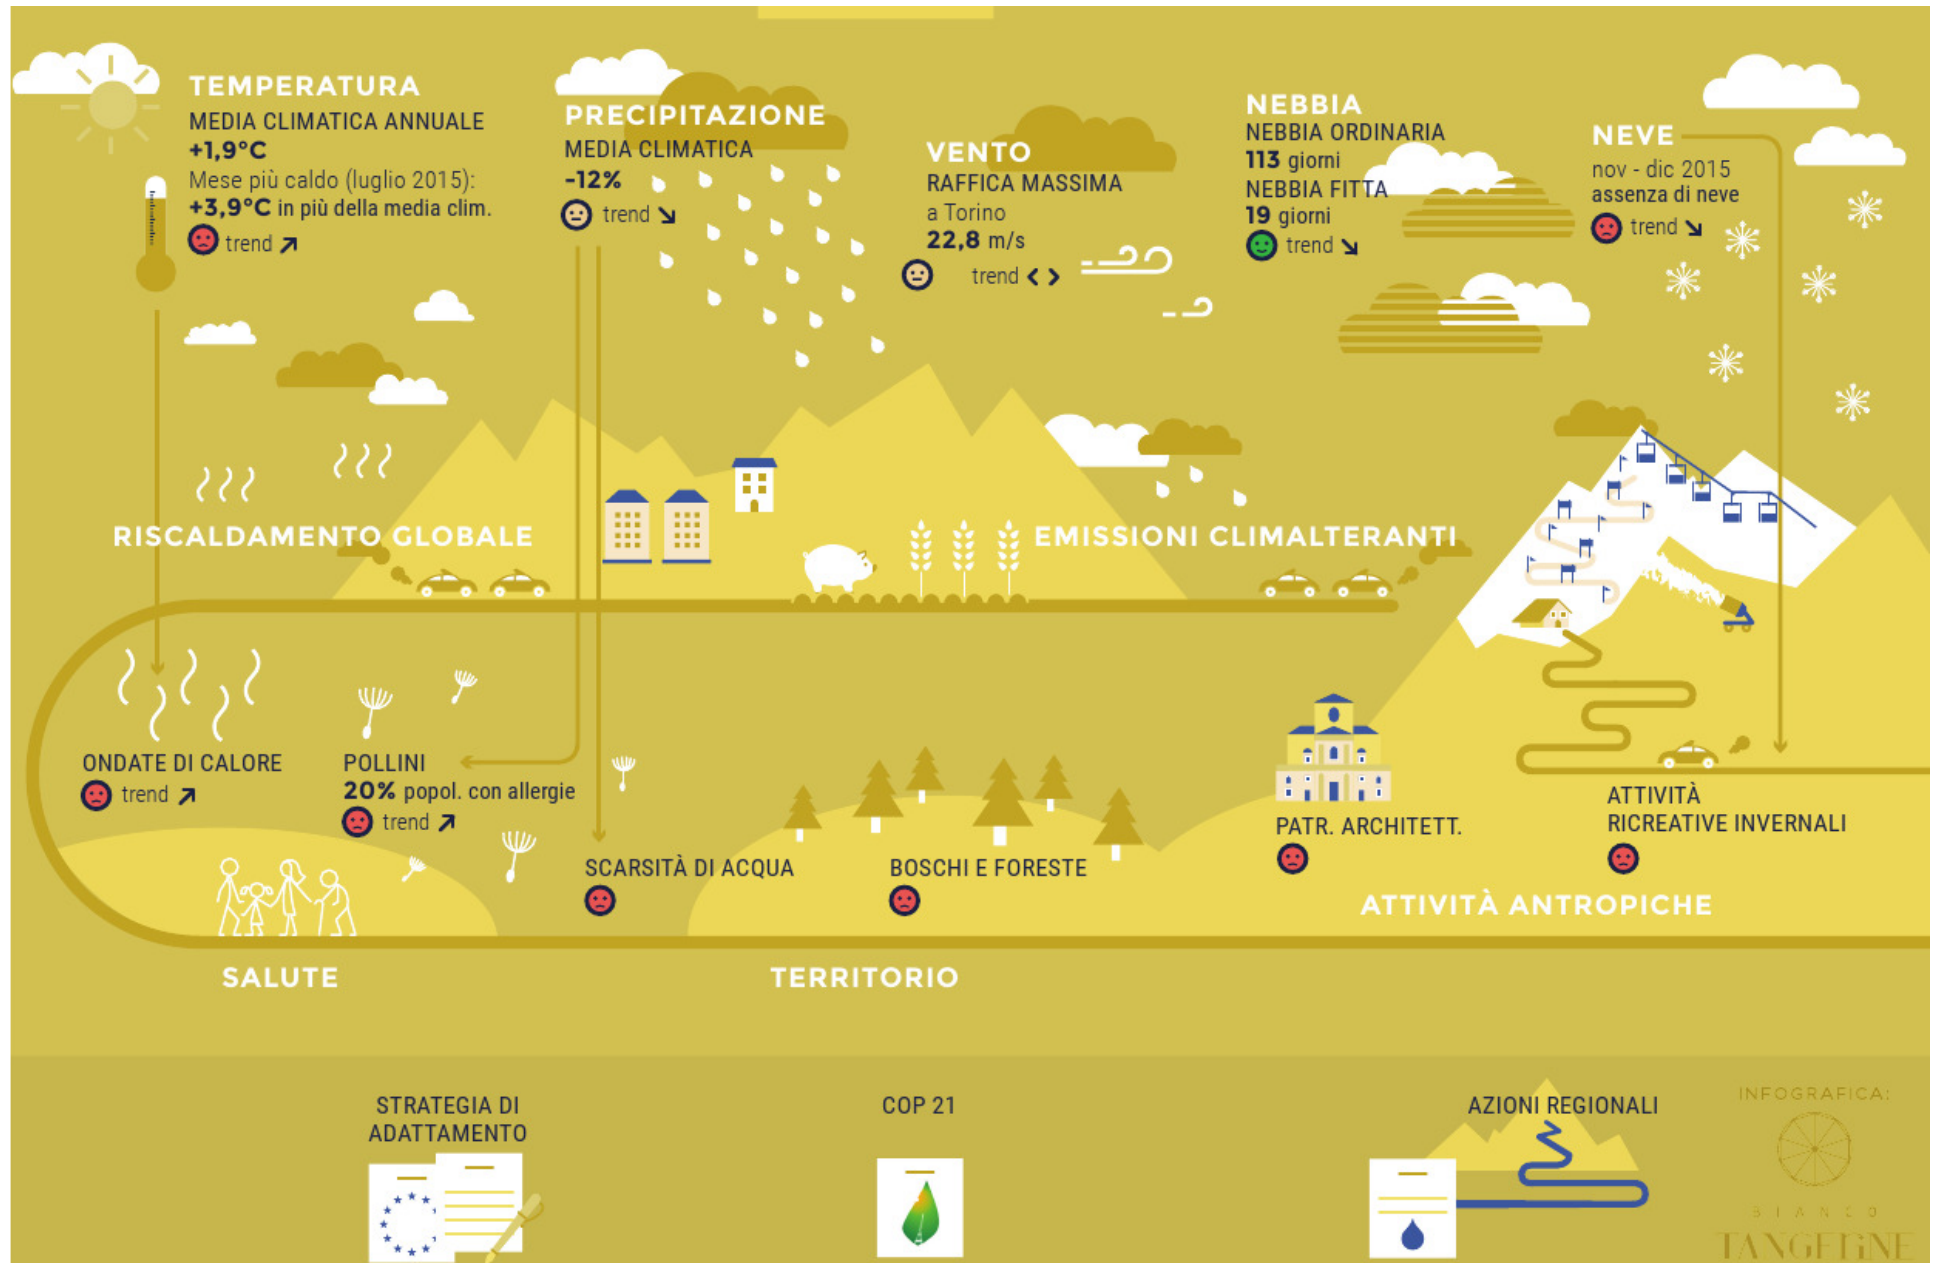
TEMPERATURA
MEDIA CLIMATICA ANNUALE
+1,9°C
Mese più caldo (luglio 2015):
+3,9°C in più della media clim.
trend ↗

PRECIPITAZIONE
MEDIA CLIMATICA
-12%
trend ↘

VENTO
RAFFICA MASSIMA
a Torino
22,8 m/s
trend < >

NEBBIA
NEBBIA ORDINARIA
113 giorni
NEBBIA FITTA
19 giorni
trend ↘

NEVE
nov - dic 2015
assenza di neve
trend ↘

RISCALDAMENTO GLOBALE

EMISSIONI CLIMALTERANTI

ONDATE DI CALORE
trend ↗

POLLINI
20% popol. con allergie
trend ↗

SCARSITÀ DI ACQUA

BOSCHI E FORESTE

PATR. ARCHITETT.

ATTIVITÀ
RICREATIVE INVERNALI

ATTIVITÀ ANTROPICHE

SALUTE

TERRITORIO

STRATEGIA DI
ADATTAMENTO

COP 21

AZIONI REGIONALI

INFOGRAFICA:
BIANCO
TANGERINE